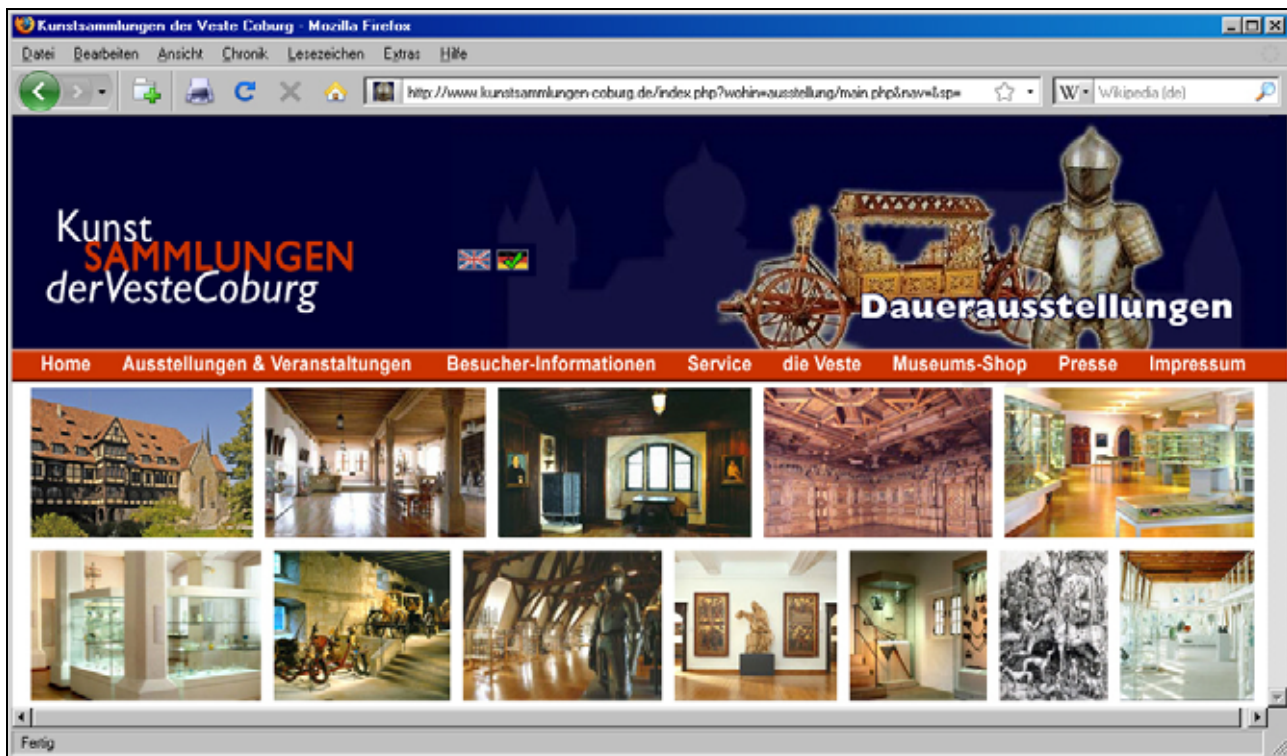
Kunstsammlungen der Veste Coburg - Mozilla Firefox

Datei Bearbeiten Ansicht Chronik Lesezeichen Extras Hilfe

http://www.kunstsammlungen-coburg.de/index.php?wohin=ausstellung/main.php&nav=&sp=

W Wikipedia (de)

Kunst SAMMLUNGEN derVesteCoburg

Dauerausstellungen

Home Ausstellungen & Veranstaltungen Besucher-Informationen Service die Veste Museums-Shop Presse Impressum

Fertig